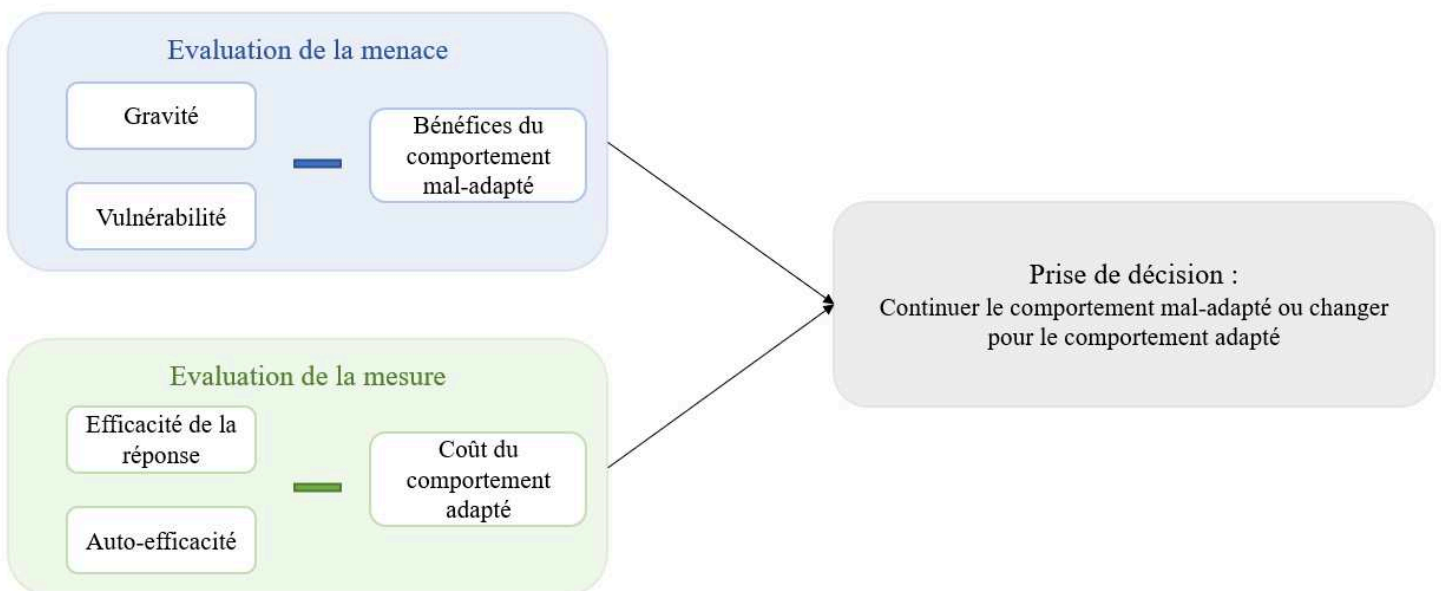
Evaluation de la menace

Gravité

Vulnérabilité

Bénéfices du comportement mal-adapté

Prise de décision :
Continuer le comportement mal-adapté ou changer pour le comportement adapté

Evaluation de la mesure

Efficacité de la réponse

Auto-efficacité

Coût du comportement adapté